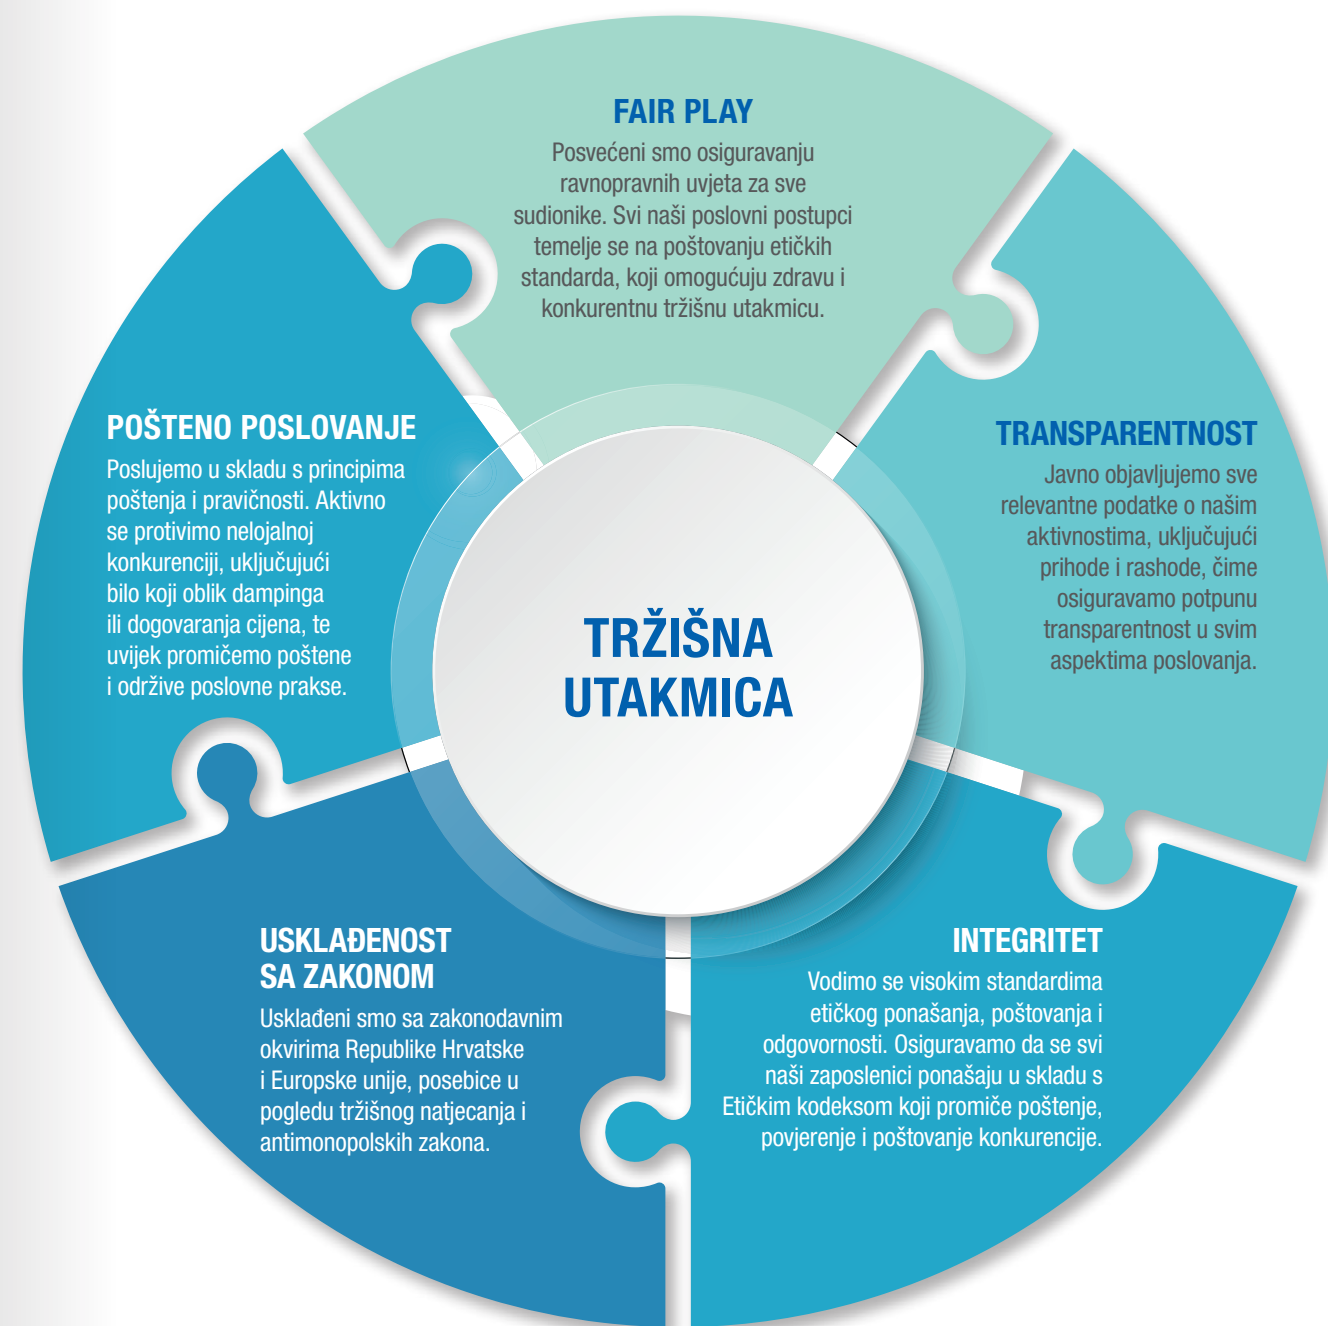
FAIR PLAY

Posvećeni smo osiguravanju ravnopravnih uvjeta za sve sudionike. Svi naši poslovni postupci temelje se na poštovanju etičkih standarda, koji omogućuju zdravu i konkurentnu tržišnu utakmicu.

POŠTENO POSLOVANJE

Poslujemo u skladu s principima poštenja i pravičnosti. Aktivno se protivimo nelojalnoj konkurenciji, uključujući bilo koji oblik dampinga ili dogovaranja cijena, te uvijek promičemo poštene i održive poslovne prakse.

TRANSPARENTNOST

Javno objavljujemo sve relevantne podatke o našim aktivnostima, uključujući prihode i rashode, čime osiguravamo potpunu transparentnost u svim aspektima poslovanja.

TRŽIŠNA UTAKMICA

USKLAĐENOST SA ZAKONOM

Usklađeni smo sa zakonodavnim okvirima Republike Hrvatske i Europske unije, posebice u pogledu tržišnog natjecanja i antimonopolskih zakona.

INTEGRITET

Vodimo se visokim standardima etičkog ponašanja, poštovanja i odgovornosti. Osiguravamo da se svi naši zaposlenici ponašaju u skladu s Etičkim kodeksom koji promiče poštenje, povjerenje i poštovanje konkurencije.